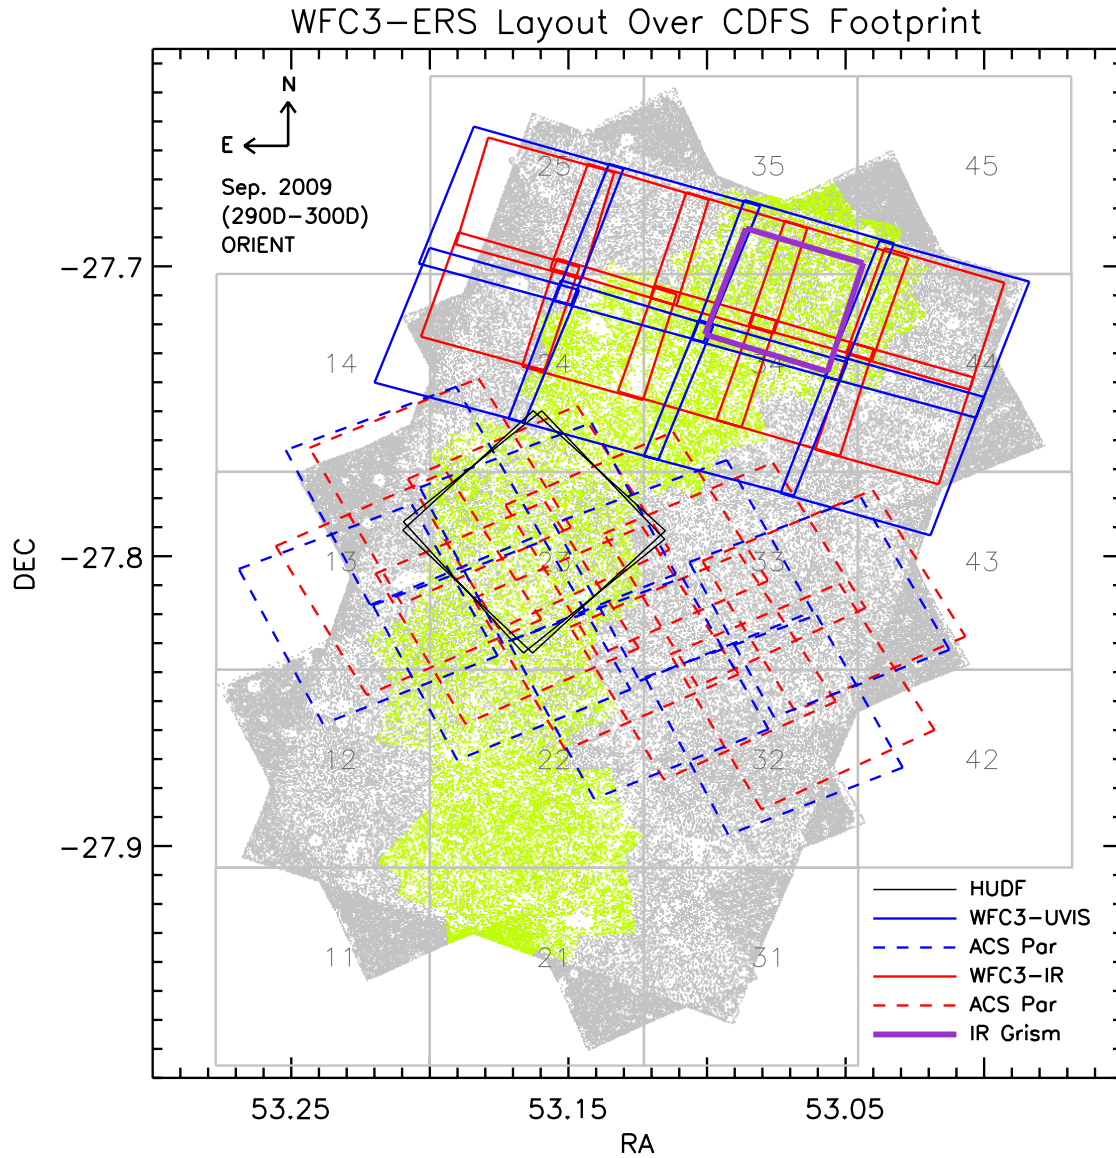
WFC3–ERS Layout Over CDFS Footprint

N
E

Sep. 2009
(290D–300D)
ORIENT

25
35
45
14
24
34
44
13
23
33
43
12
22
32
42
11
21
31

HUDF
WFC3–UVIS
ACS Par
WFC3–IR
ACS Par
IR Grism

–27.7
–27.8
–27.9

DEC

53.25
53.15
53.05

RA